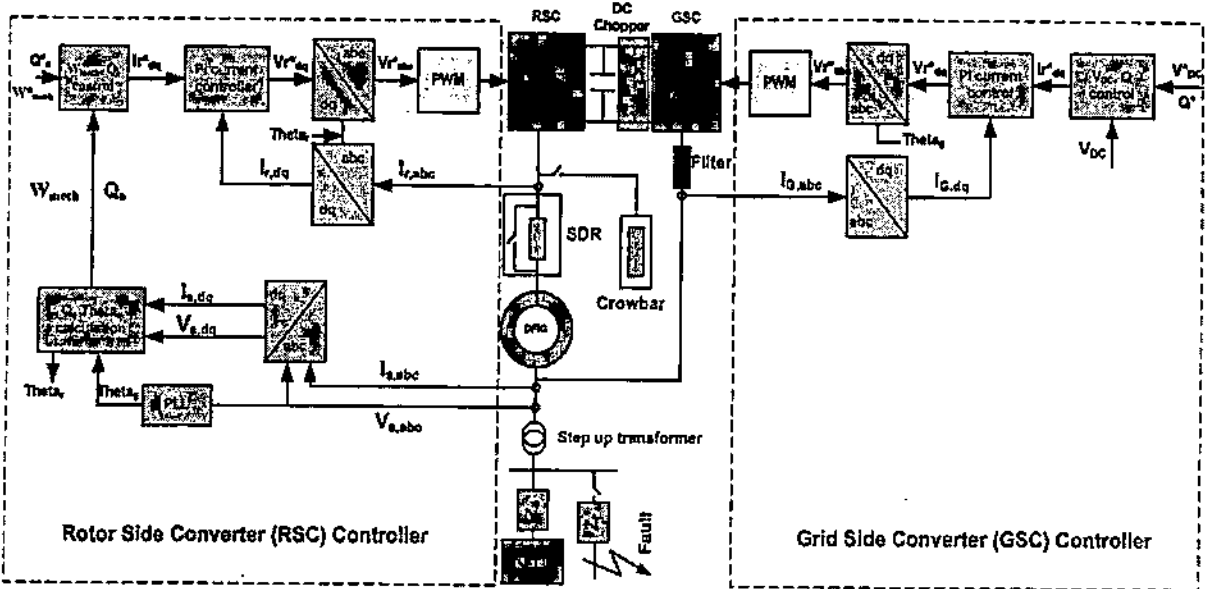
$Q^*_s$
$W^*_{mech}$
$W_{mech}$ $Q_s$ control
$Ir^*_{dq}$
PI current controller
$Vr^*_{dq}$
dq
abc
$Vr^*_{abc}$
PWM
RSC
DC Chopper
GSC
PWM
$Vr^*_{dq}$
dq
abc
Theta$_s$
$Vr^*_{dq}$
PI current control
$Ir^*_{dq}$
$V_{DC}$, Q control
$V^*_{DC}$
$Q^*$
$V_{DC}$
Theta$_r$
$I_{r,dq}$
abc
dq
$I_{r,abc}$
Filter
$I_{G,abc}$
dq
abc
$I_{G,dq}$
SDR
Crowbar
$I_{s,dq}$
$V_{s,dq}$
dq
abc
Theta calculation
DFIG
Theta$_r$
Theta$_s$
PLL
$I_{s,abc}$
$V_{s,abc}$
Step up transformer
Fault
Rotor Side Converter (RSC) Controller
Grid Side Converter (GSC) Controller